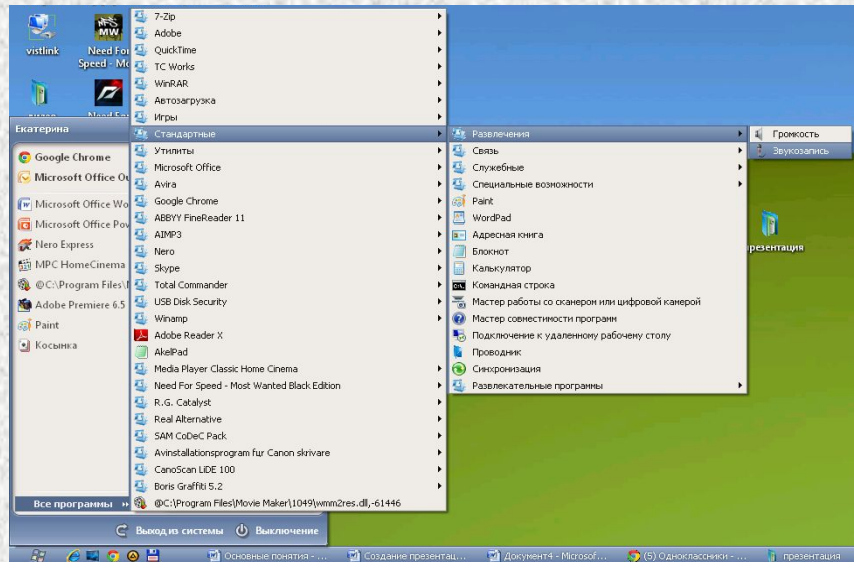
vistlink

Need For Speed - Mo

Need For

Екатерина

Google Chrome
Microsoft Office Ou
Microsoft Office Wo
Microsoft Office Pov
Nero Express
MPC HomeCinema
@C:\Program Files\I
Adobe Premiere 6.5
Paint
Косынка

Все программы

7-Zip
Adobe
QuickTime
TC Works
WinRAR
Автозагрузка
Игры
Стандартные
Утилиты
Microsoft Office
Avira
Google Chrome
ABBYY FineReader 11
AIMP3
Nero
Skype
Total Commander
USB Disk Security
Winamp
Adobe Reader X
AkelPad
Media Player Classic Home Cinema
Need For Speed - Most Wanted Black Edition
R.G. Catalyst
Real Alternative
SAM CoDeC Pack
Avinstallationsprogram fur Canon skrivare
CanoScan LiDE 100
Boris Graffiti 5.2
@C:\Program Files\Movie Maker\1049\wmm2res.dll,-61446

Развлечения
Связь
Служебные
Специальные возможности
Paint
WordPad
Адресная книга
Блокнот
Калькулятор
Командная строка
Мастер работы со сканером или цифровой камерой
Мастер совместимости программ
Подключение к удаленному рабочему столу
Проводник
Синхронизация
Развлекательные программы

Громкость
Звукозапись

презентация

Выход из системы
Выключение

Основные понятия - ...
Создание презентац...
Документ4 - Microsof...
(5) Одноклассники - ...
презентация